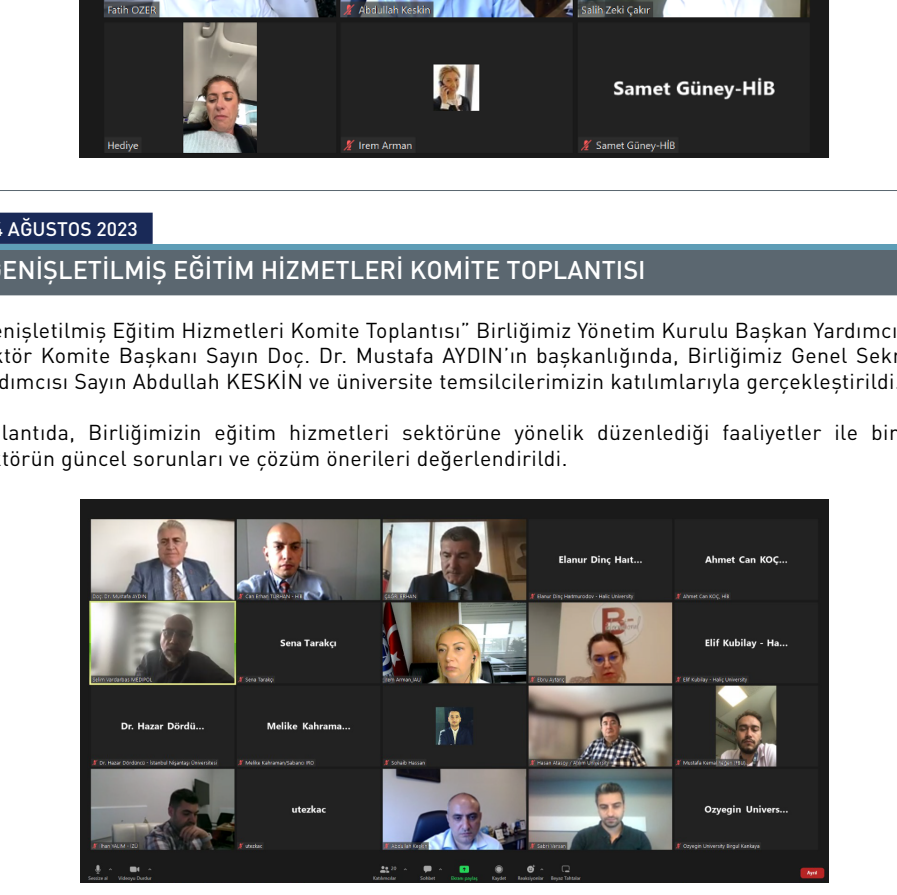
Fatih OZER
Abdullah Keskin
Salih Zeki Çakır
Samet Güney-HİB
Hediye
Irem Arman
Samet Güney-HİB

4 AĞUSTOS 2023

GENİŞLETİLMİŞ EĞİTİM HİZMETLERİ KOMİTE TOPLANTISI

enişletilmiş Eğitim Hizmetleri Komite Toplantısı" Birliğimiz Yönetim Kurulu Başkan Yardımcı ktör Komite Başkanı Sayın Doç. Dr. Mustafa AYDIN'ın başkanlığında, Birliğimiz Genel Sekr dımcısı Sayın Abdullah KESKİN ve üniversite temsilcilerimizin katılımlarıyla gerçekleştirildi.

lantıda, Birliğimizin eğitim hizmetleri sektörüne yönelik düzenlediği faaliyetler ile bir törün güncel sorunları ve çözüm önerileri değerlendirildi.

Doç. Dr. Mustafa AYDIN
Can Ertan TURHAN - HİB
ÇAĞRI ERHAN
Elanur Dinç Hait...
Elanur Dinç Haitmurodov - Haliç University
Ahmet Can KOÇ...
Ahmet Can KOÇ, HİB
Selim Verdarbaş MEDİPOL
Sena Tarakçı
Sena Tarakçı
İrem Arman, IAU
Ebru Aydın
Elif Kubilay - Ha...
Elif Kubilay - Haliç University
Dr. Hazar Dördü...
Dr. Hazar Dördüncü - İstanbul Nişantaşı Üniversitesi
Melike Kahrama...
Melike Kahraman/Sabancı IRO
Sohaib Hassan
Hasan Akkoç - Altınbaş University
Mustafa Kemal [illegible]
İlhan YALIM - IZU
utezkac
utezkac
Abdullah Keskin
Sabri Vernan
Ozyegin Univers...
Ozyegin University Birgül Kantarya
Sesi Aç
Videoyu Durdur
Katılımcılar
Sohbet
Ekranı paylaş
Kaydet
Reaksiyonlar
Beyaz Tahtalar
Ayrıl